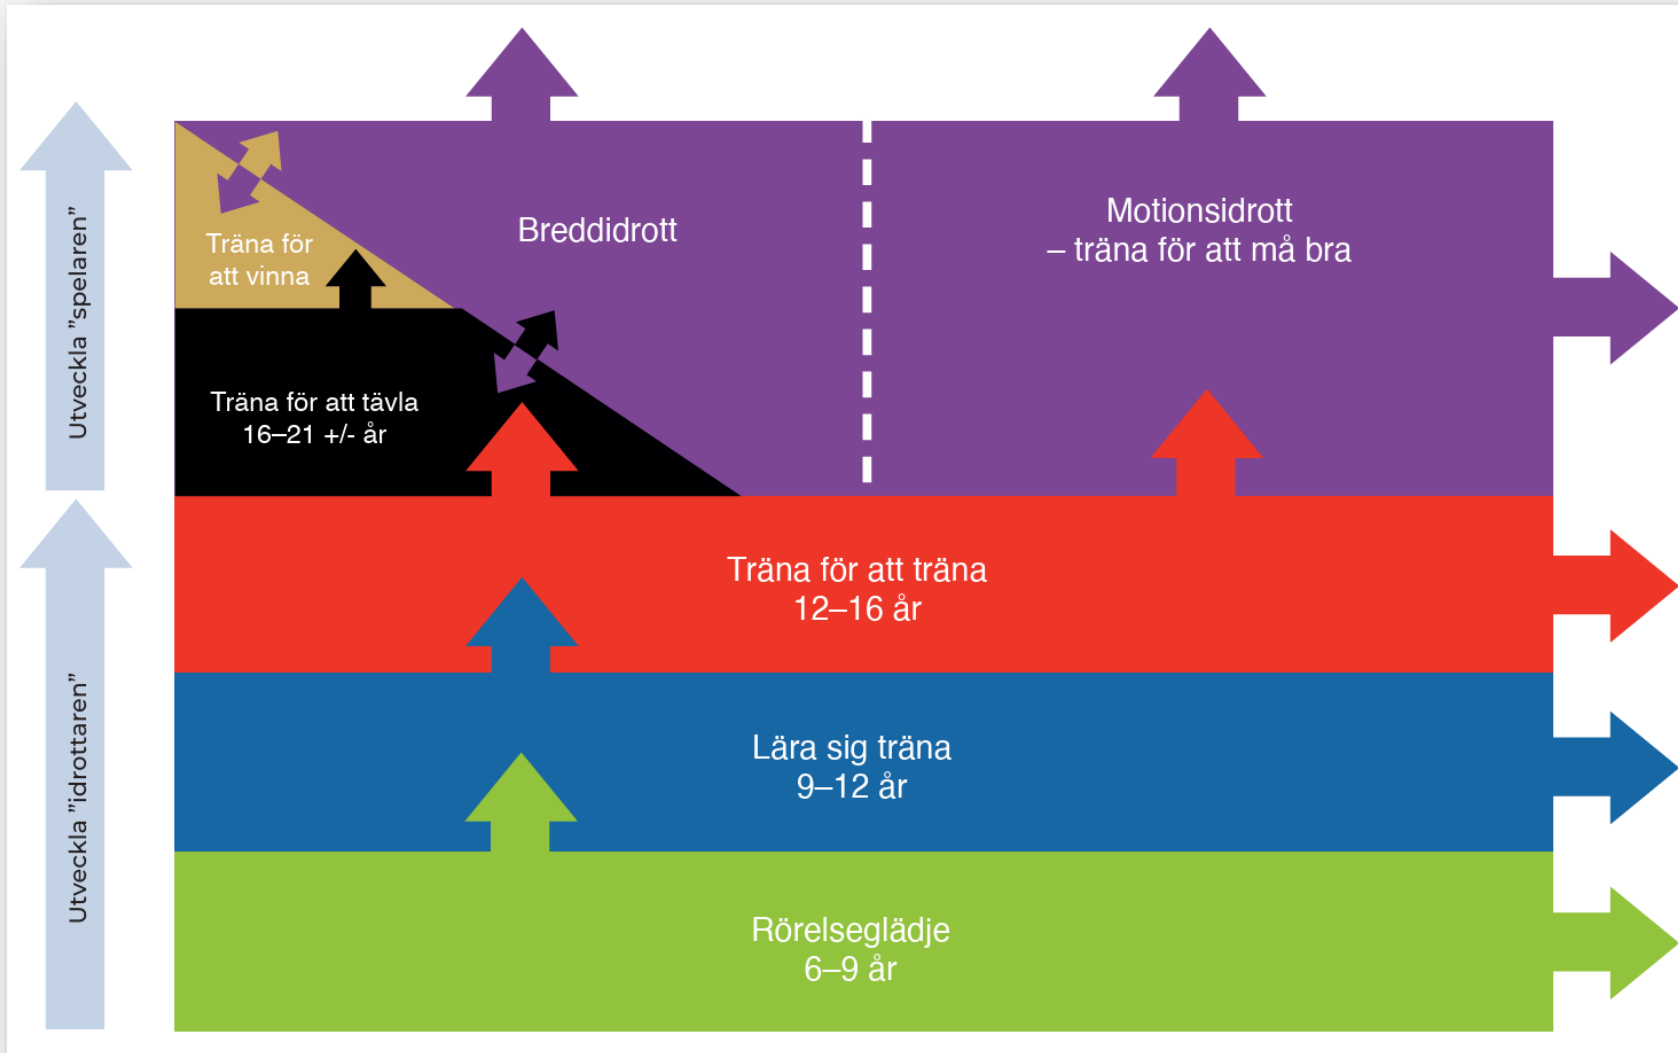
Utveckla "spelaren"

Utveckla "idrottaren"

Träna för att vinna

Breddidrott

Motionsidrott – träna för att må bra

Träna för att tävla 16–21 +/- år

Träna för att träna 12–16 år

Lära sig träna 9–12 år

Rörelseglädje 6–9 år